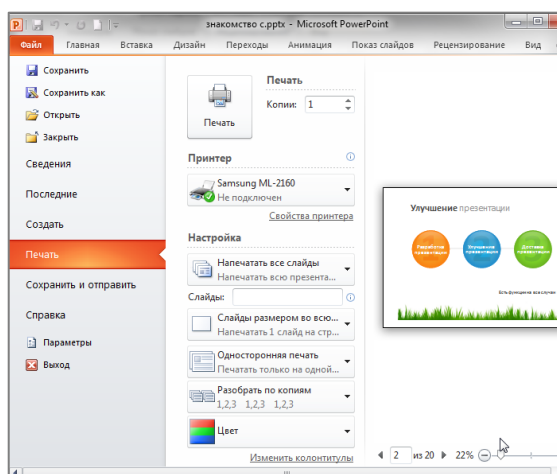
знакомство с.pptx - Microsoft PowerPoint

Файл Главная Вставка Дизайн Переходы Анимация Показ слайдов Рецензирование Вид

Сохранить
Сохранить как
Открыть
Закрыть
Сведения
Последние
Создать
Печать
Сохранить и отправить
Справка
Параметры
Выход

Печать
Копии: 1
Печать

Принтер
Samsung ML-2160
Не подключен
Свойства принтера

Настройка
Напечатать все слайды
Напечатать всю презента...
Слайды:
Слайды размером во всю...
Напечатать 1 слайд на стр...
Односторонняя печать
Печатать только на одной...
Разобрать по копиям
1,2,3 1,2,3 1,2,3
Цвет
Изменить колонтитулы

Улучшение презентации
Разработка презентации
Улучшение презентации
Доставка презентации
Большинство всех случаев

2 из 20 22%